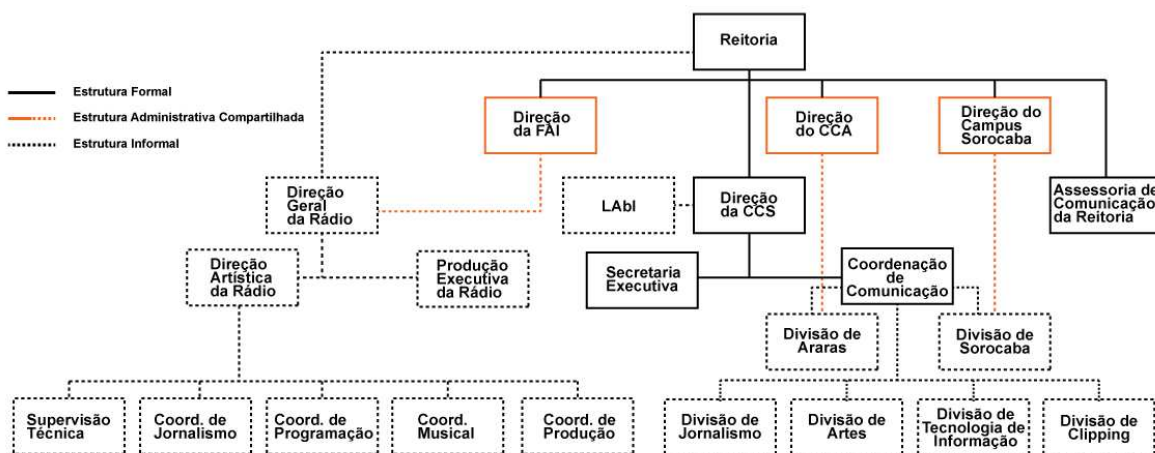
Estrutura Formal
Estrutura Administrativa Compartilhada
Estrutura Informal

Reitoria

Direção da FAI

Direção do CCA

Direção do Campus Sorocaba

Assessoria de Comunicação da Reitoria

Direção Geral da Rádio

LAbI

Direção da CCS

Secretaria Executiva

Coordenação de Comunicação

Direção Artística da Rádio

Produção Executiva da Rádio

Divisão de Araras

Divisão de Sorocaba

Supervisão Técnica

Coord. de Jornalismo

Coord. de Programação

Coord. Musical

Coord. de Produção

Divisão de Jornalismo

Divisão de Artes

Divisão de Tecnologia de Informação

Divisão de Clipping